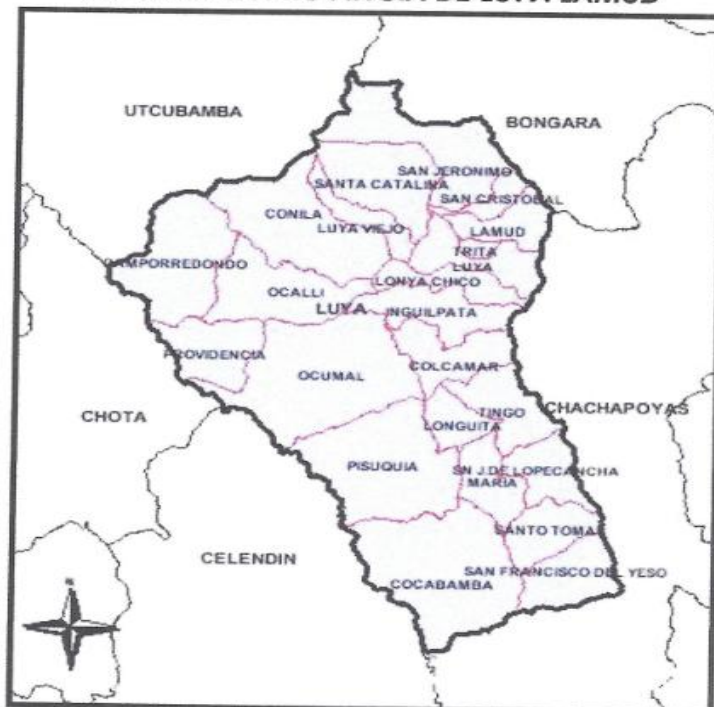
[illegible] DE LUYA LAMUD

UTCUBAMBA

BONGARA

SAN JERONIMO

SANTA CATALINA

SAN CRISTOBAL

CONILA

LUYA VIEJO

LAMUD

TRITA

LUYA

CAMPORREDONDO

LONYA CHICO

OCALLI

LUYA

INGUILPATA

PROVIDENCIA

OCUMAL

COLCAMAR

CHOTA

TINGO

CHACHAPOYAS

LONGUITA

PISUQUIA

SN J.DE LOPECANCHA

MARIA

SANTO TOMAS

CELENDIN

SAN FRANCISCO DEL YESO

COCABAMBA

N